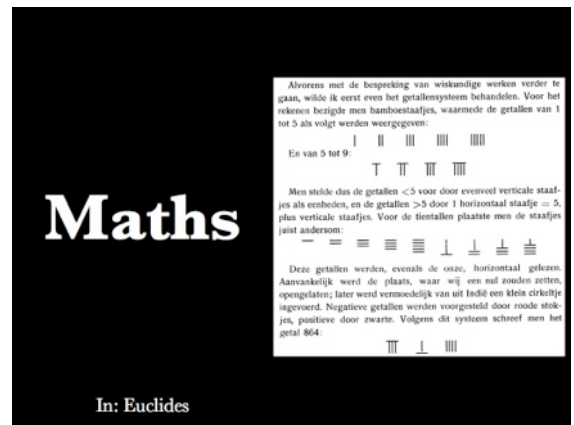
Maths

In: Euclides

Alvorens met de bespreking van wiskundige werken verder te gaan, wilde ik eerst even het getallensysteem behandelen. Voor het rekenen bezigde men bamboestaafjes, waarmede de getallen van 1 tot 5 als volgt werden weergegeven:

| || ||| |||| |||||

En van 5 tot 9:

T $\Pi$ $\overline{|||}$ $\overline{||||}$

Men stelde dus de getallen $<5$ voor door evenveel verticale staafjes als eenheden, en de getallen $>5$ door 1 horizontaal staafje $=5$, plus verticale staafjes. Voor de tientallen plaatste men de staafjes juist andersom:

— = ≡ ≣ ≣ ⊥ ⊥ ⊥ ⊥

Deze getallen werden, evenals de onze, horizontaal gelezen. Aanvankelijk werd de plaats, waar wij een nul zouden zetten, opengelaten; later werd vermoedelijk van uit Indië een klein cirkeltjes, positieve door zwarte. Volgens dit systeem schreef men het getal 864:

$\overline{|||}$ ⊥ ||||